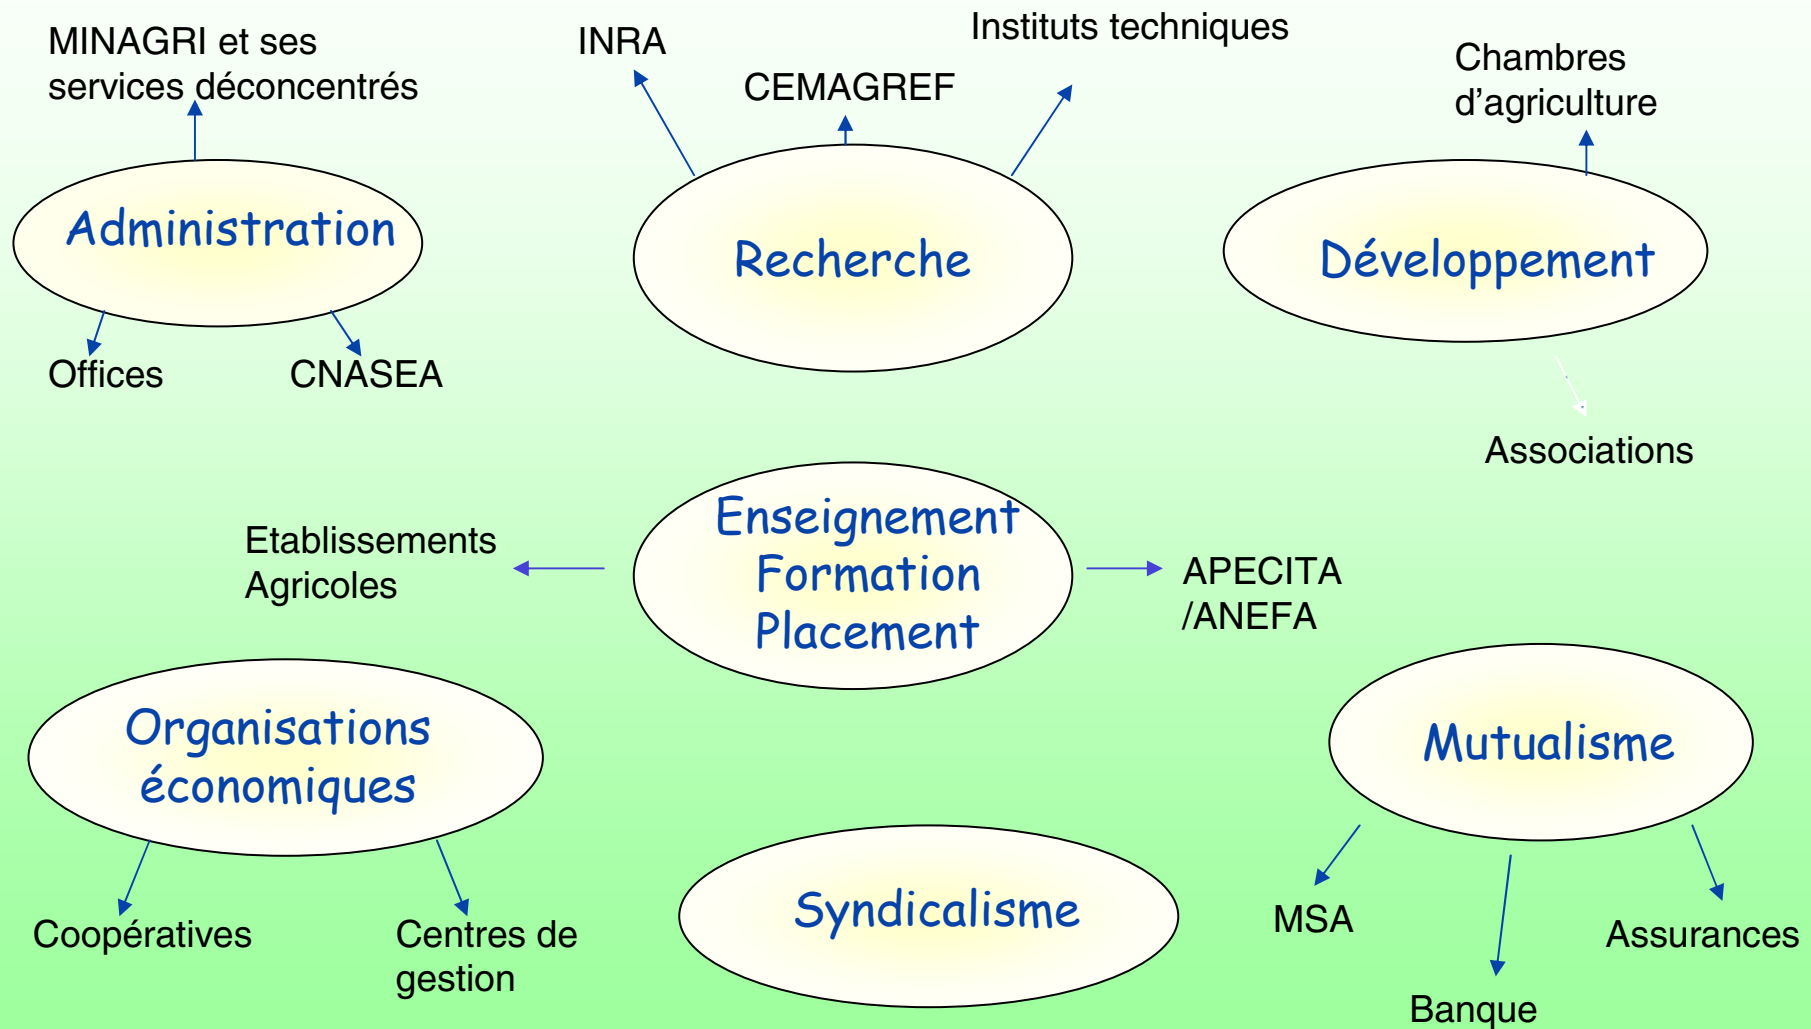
MINAGRI et ses services déconcentrés

Administration

Offices

CNASEA

INRA

CEMAGREF

Instituts techniques

Recherche

Chambres d'agriculture

Développement

Associations

Etablissements Agricoles

Enseignement Formation Placement

APECITA /ANEFA

Organisations économiques

Coopératives

Centres de gestion

Syndicalisme

Mutualisme

MSA

Banque

Assurances